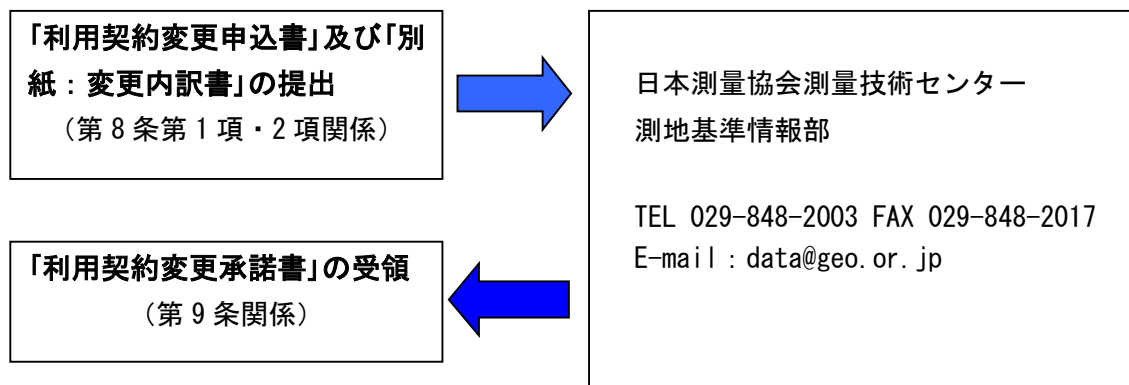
「利用契約変更申込書」及び「別紙：変更内訳書」の提出
（第 8 条第 1 項・2 項関係）

日本測量協会測量技術センター
測地基準情報部

TEL 029-848-2003 FAX 029-848-2017
E-mail : data@geo.or.jp

「利用契約変更承諾書」の受領
（第 9 条関係）